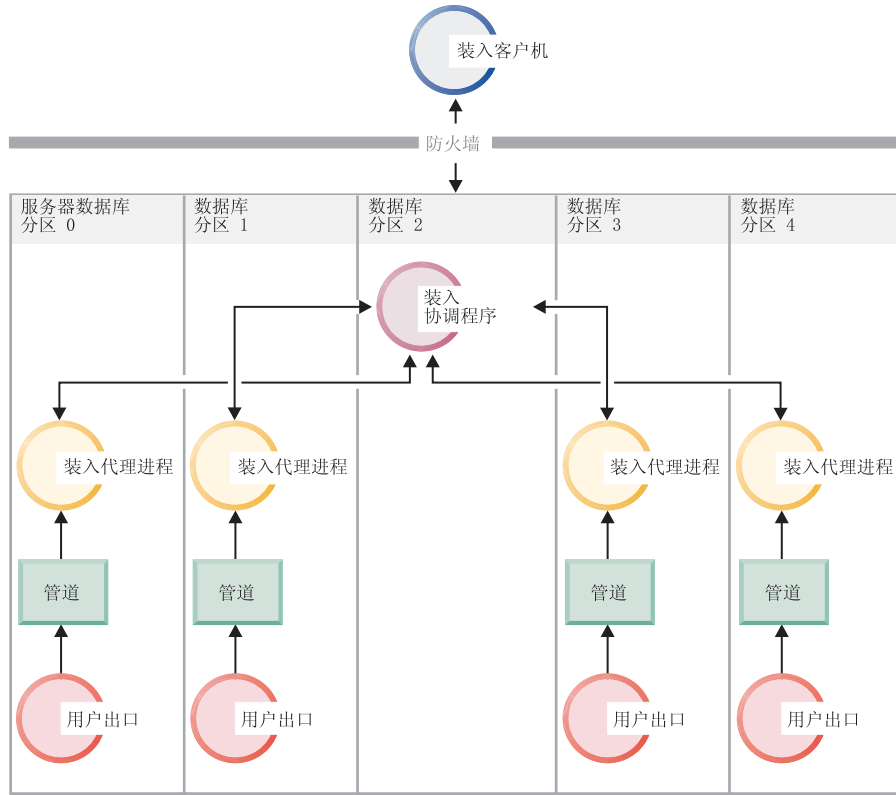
装入客户机

防火墙

服务器数据库
分区 0

数据库
分区 1

数据库
分区 2

数据库
分区 3

数据库
分区 4

装入
协调程序

装入代理进程

装入代理进程

装入代理进程

装入代理进程

管道

管道

管道

管道

用户出口

用户出口

用户出口

用户出口